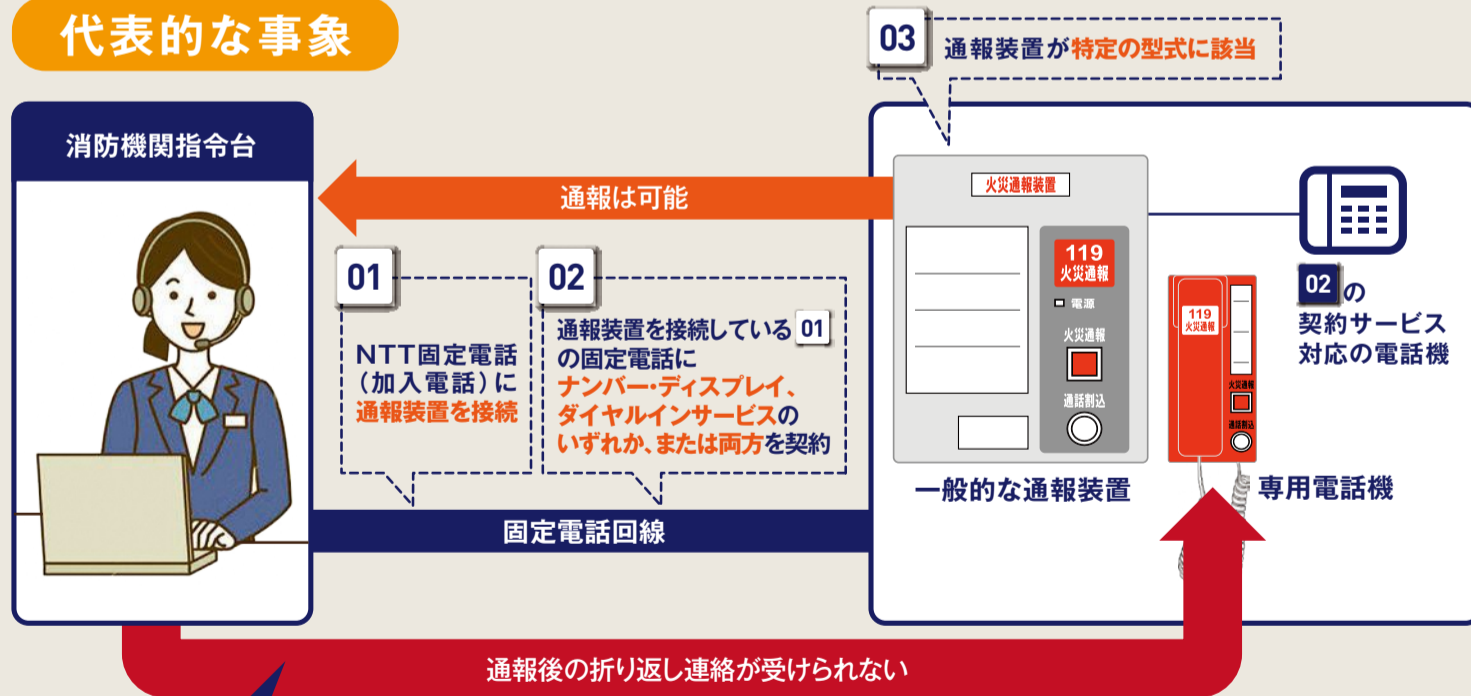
代表的な事象

03 通報装置が特定の型式に該当

消防機関指令台

通報は可能

01
NTT固定電話（加入電話）に通報装置を接続

02
通報装置を接続している 01 の固定電話にナンバー・ディスプレイ、ダイヤルインサービスのいずれか、または両方を契約

火災通報装置

119 火災通報

電源

火災通報

通話割込

一般的な通報装置

119 火災通報

火災通報

通話割込

専用電話機

02 の契約サービス対応の電話機

固定電話回線

通報後の折り返し連絡が受けられない